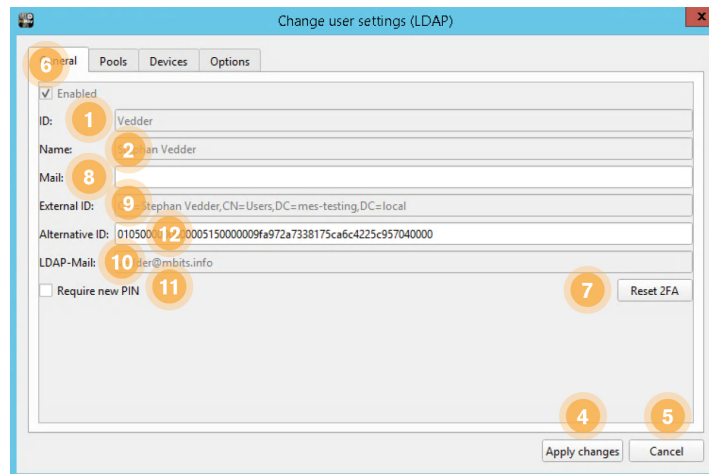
Change user settings (LDAP)

6 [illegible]neral | Pools | Devices | Options

Enabled

ID: 1 Vedder

Name: 2 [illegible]han Vedder

Mail: 8

External ID: 9 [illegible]tephan Vedder,CN=Users,DC=mes-testing,DC=local

Alternative ID: 010500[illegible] 12 0005150000009fa972a7338175ca6c4225c957040000

LDAP-Mail: 10 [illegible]der@mbits.info

Require new PIN 11

7 Reset 2FA

4 Apply changes

5 Cancel